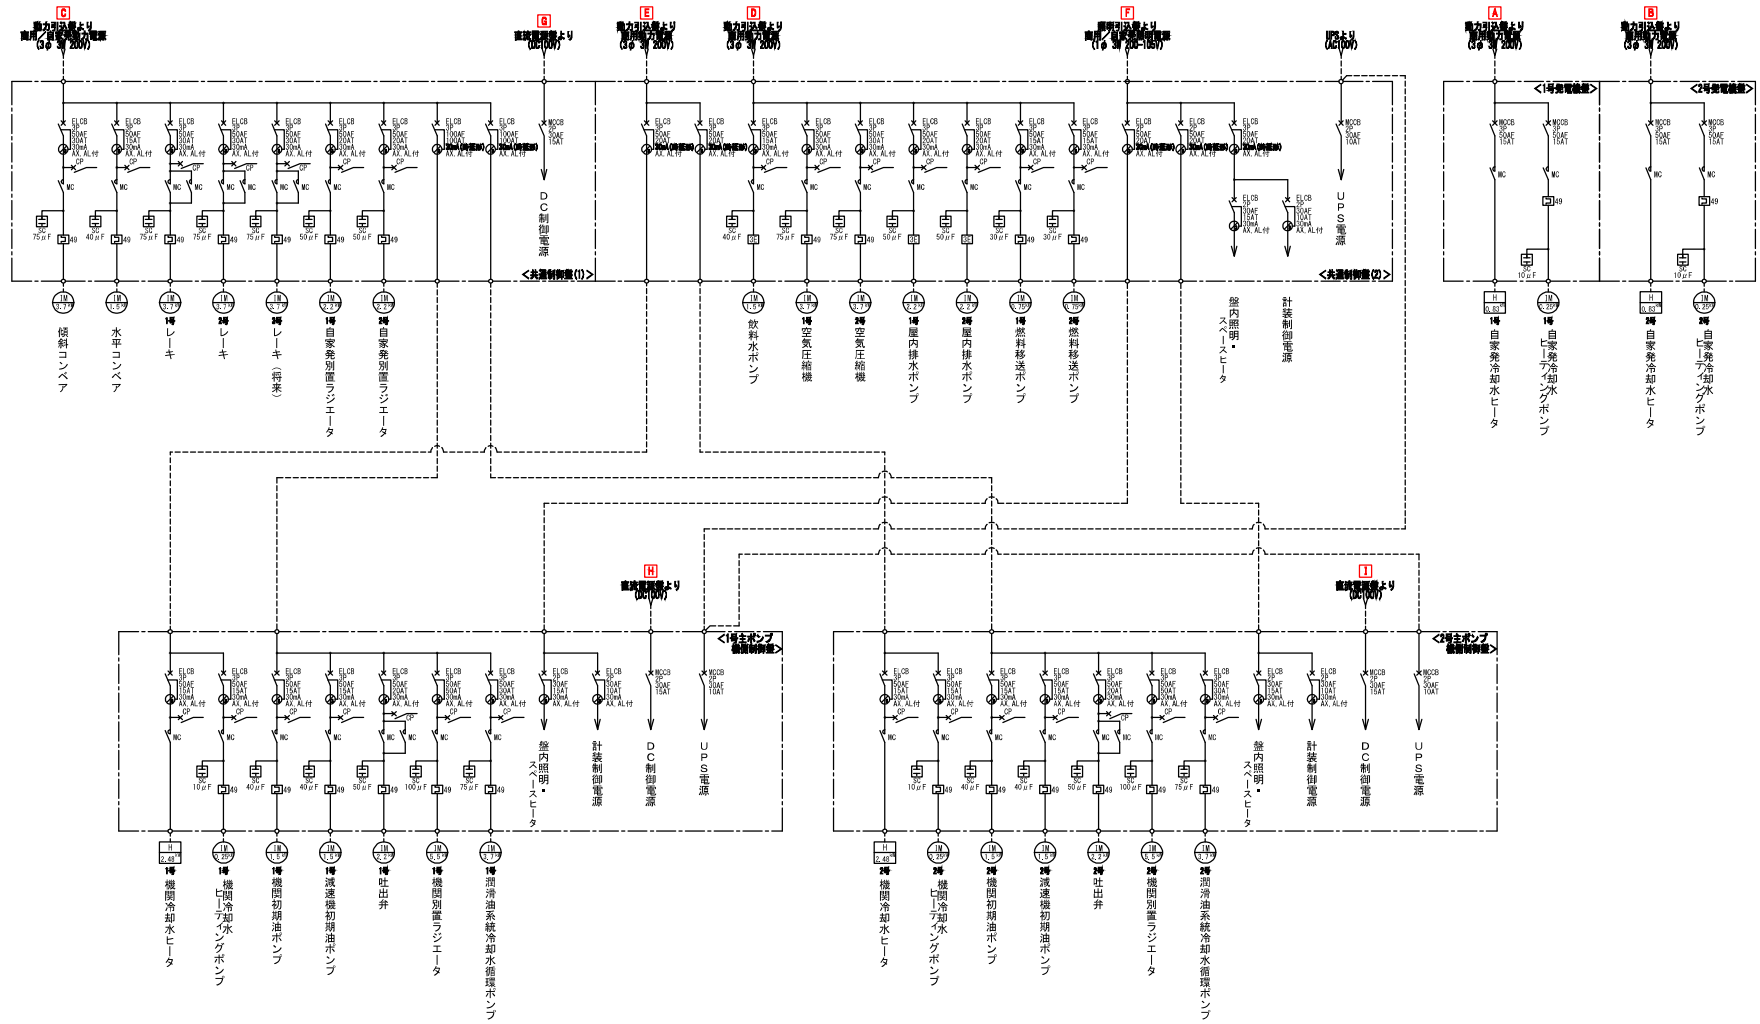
C
動力引込盤より
商用／自家発動力電源
(3φ 3W 200V)

G
直流電源盤より
(DC100V)

E
動力引込盤より
商用動力電源
(3φ 3W 200V)

D
動力引込盤より
商用動力電源
(3φ 3W 200V)

F
照明引込盤より
商用／自家発電源
(1φ 3W 200-105V)

UPSより
(AC100V)

A
動力引込盤より
商用動力電源
(3φ 3W 200V)

B
動力引込盤より
商用動力電源
(3φ 3W 200V)

<1号発電機盤>

<2号発電機盤>

DC制御電源

UPS電源

<共通制御盤(1)>

<共通制御盤(2)>

傾斜コンベア

水平コンベア

1号レーキ

2号レーキ

3号レーキ(将来)

1号自家発別置ラジエータ

2号自家発別置ラジエータ

飲料水ポンプ

1号空気圧縮機

2号空気圧縮機

1号屋内排水ポンプ

2号屋内排水ポンプ

1号燃料移送ポンプ

2号燃料移送ポンプ

盤内照明・スペースヒータ

計装制御電源

1号自家発冷却水ヒータ

1号自家発冷却水ヒーティングポンプ

2号自家発冷却水ヒータ

2号自家発冷却水ヒーティングポンプ

H
直流電源盤より
(DC100V)

I
直流電源盤より
(DC100V)

<1号主ポンプ機側制御盤>

<2号主ポンプ機側制御盤>

1号機関冷却水ヒータ

1号機関冷却水ヒーティングポンプ

1号機関初期油ポンプ

1号減速機初期油ポンプ

1号吐出弁

1号機関別置ラジエータ

1号潤滑油系統冷却水循環ポンプ

盤内照明・スペースヒータ

計装制御電源

DC制御電源

UPS電源

2号機関冷却水ヒータ

2号機関冷却水ヒーティングポンプ

2号機関初期油ポンプ

2号減速機初期油ポンプ

2号吐出弁

2号機関別置ラジエータ

2号潤滑油系統冷却水循環ポンプ

盤内照明・スペースヒータ

計装制御電源

DC制御電源

UPS電源